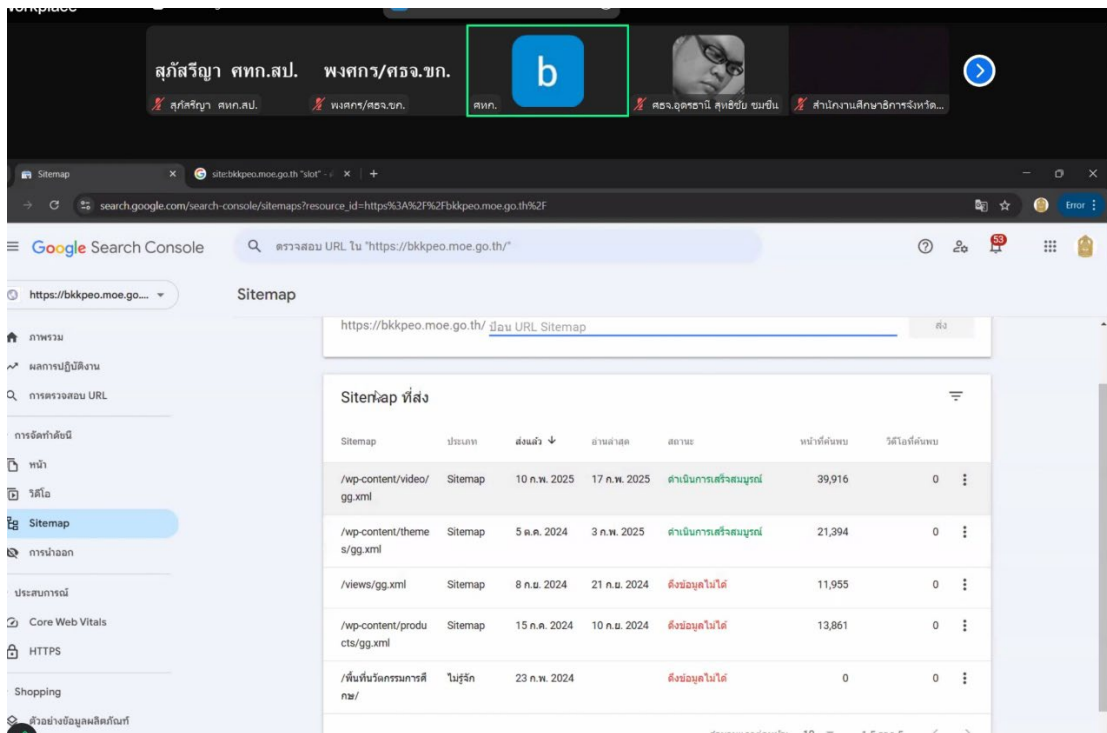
Workplace

สุภัสรีญา ศทก.สป. พงศกร/ศธจ.ขก.

สุภัสรีญา ศทก.สป.
พงศกร/ศธจ.ขก.
ศทก.
b
ศธจ.อุดรธานี สุทธิชัย ขมขืน
สำนักงานศึกษาธิการจังหวัด...

Sitemap
site:bkkpeo.moe.go.th "slot"
+

search.google.com/search-console/sitemaps?resource_id=https%3A%2F%2Fbkkpeo.moe.go.th%2F

Error

Google Search Console
ตรวจสอบ URL ใน "https://bkkpeo.moe.go.th/"
53

https://bkkpeo.moe.go...
Sitemap

ภาพรวม
ผลการปฏิบัติงาน
การตรวจสอบ URL
การจัดทำดัชนี
หน้า
วิดีโอ
Sitemap
การนำออก
ประสบการณ์
Core Web Vitals
HTTPS
Shopping
ตัวอย่างข้อมูลผลิตภัณฑ์

https://bkkpeo.moe.go.th/ ป้อน URL Sitemap
ส่ง

Sitemap ที่ส่ง

| Sitemap | ประเภท | ส่งแล้ว ↓ | อ่านล่าสุด | สถานะ | หน้าที่ค้นพบ | วิดีโอที่ค้นพบ |
|---|---|---|---|---|---|---|
| /wp-content/video/gg.xml | Sitemap | 10 ก.พ. 2025 | 17 ก.พ. 2025 | ดำเนินการเสร็จสมบูรณ์ | 39,916 | 0 |
| /wp-content/themes/gg.xml | Sitemap | 5 ต.ค. 2024 | 3 ก.พ. 2025 | ดำเนินการเสร็จสมบูรณ์ | 21,394 | 0 |
| /views/gg.xml | Sitemap | 8 ก.ย. 2024 | 21 ก.ย. 2024 | ดึงข้อมูลไม่ได้ | 11,955 | 0 |
| /wp-content/products/gg.xml | Sitemap | 15 ก.ค. 2024 | 10 ก.ย. 2024 | ดึงข้อมูลไม่ได้ | 13,861 | 0 |
| /พื้นที่นวัตกรรมการศึกษา/ | ไม่รู้จัก | 23 ก.พ. 2024 | | ดึงข้อมูลไม่ได้ | 0 | 0 |